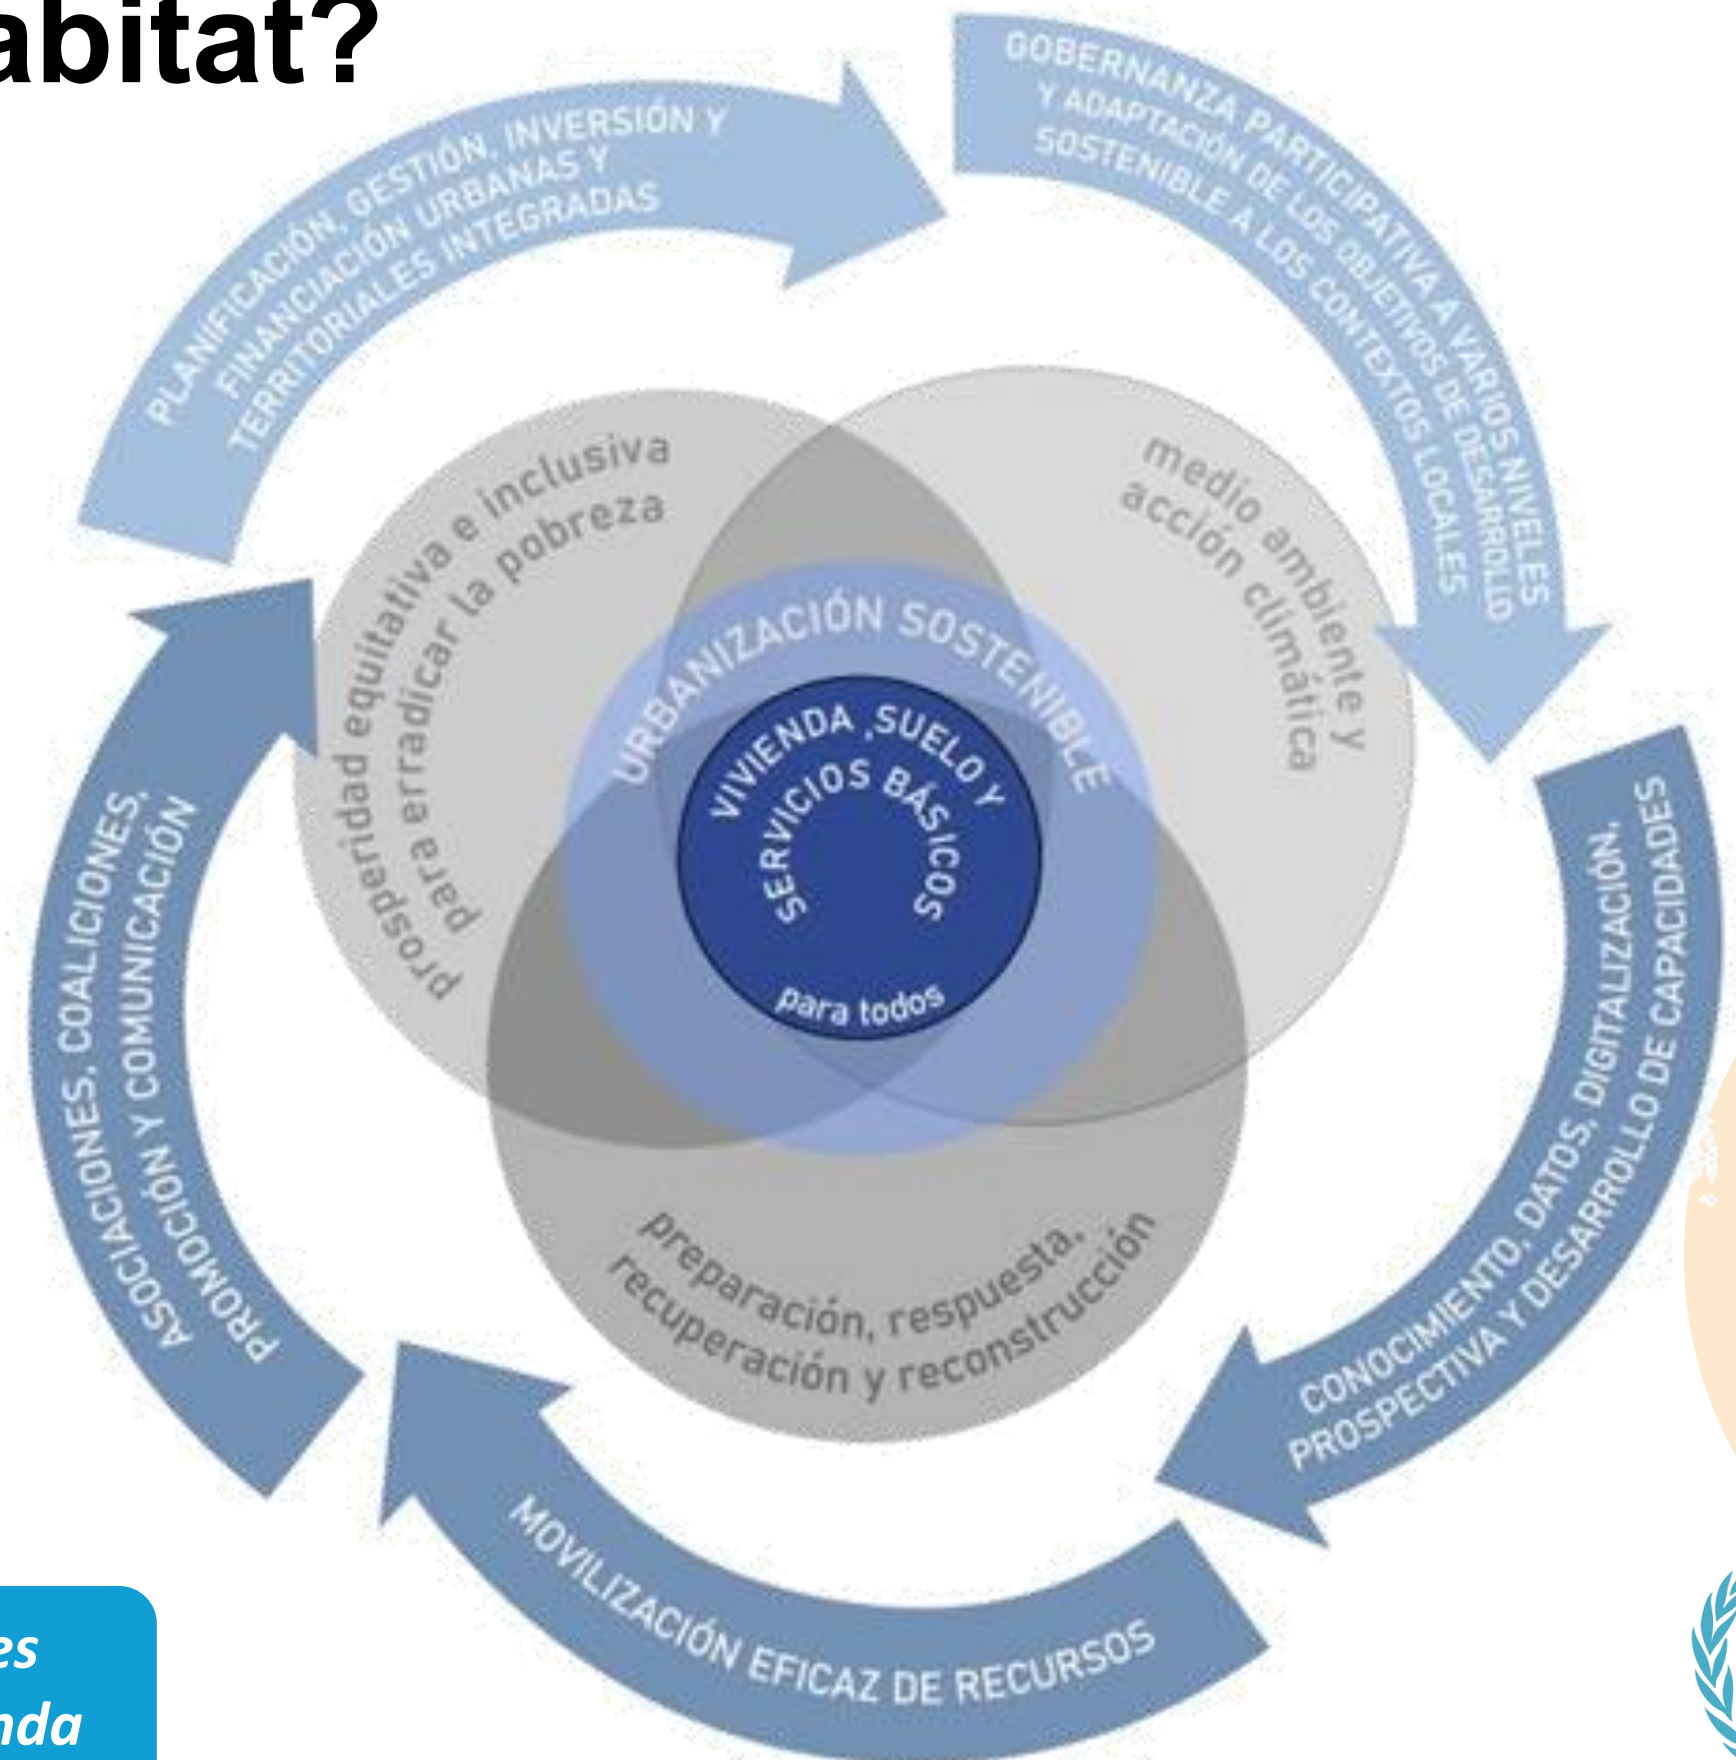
abitat?

PLANIFICACIÓN, GESTIÓN, INVERSIÓN Y FINANCIACIÓN URBANAS Y TERRITORIALES INTEGRADAS

GOBERNANZA PARTICIPATIVA A VARIOS NIVELES Y ADAPTACIÓN DE LOS OBJETIVOS DE DESARROLLO SOSTENIBLE A LOS CONTEXTOS LOCALES

prosperidad equitativa e inclusiva para erradicar la pobreza

medio ambiente y acción climática

URBANIZACIÓN SOSTENIBLE

VIVIENDA, SUELO Y SERVICIOS BÁSICOS

para todos

preparación, respuesta, recuperación y reconstrucción

ASOCIACIONES, COALICIONES, PROMOCIÓN Y COMUNICACIÓN

CONOCIMIENTO, DATOS, DIGITALIZACIÓN, PROSPECTIVA Y DESARROLLO DE CAPACIDADES

MOVILIZACIÓN EFICAZ DE RECURSOS

es
nda